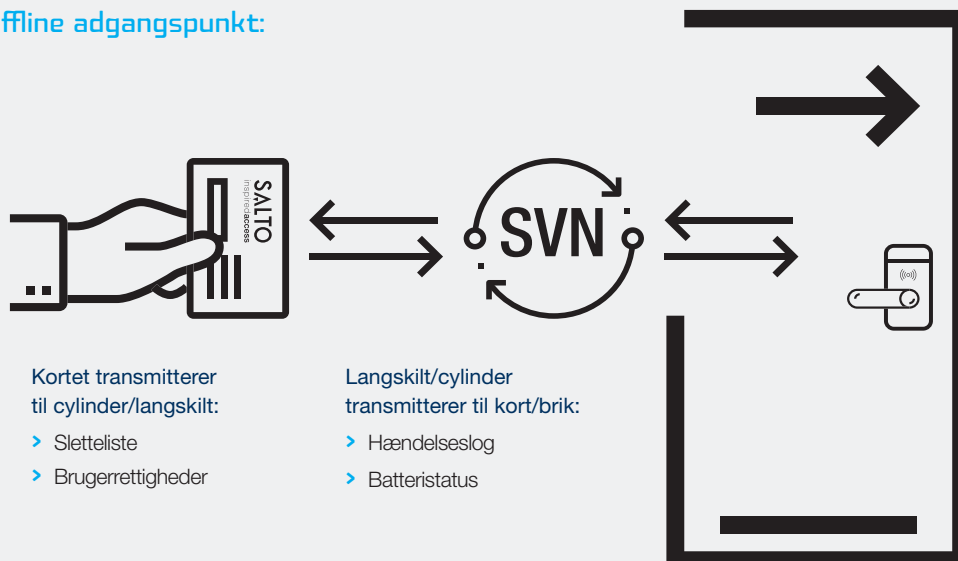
ffline adgangspunkt:

SALTO inspiredaccess

SVN

Kortet transmitterer til cylinder/langskilt:

› Sletteliste

› Brugerrettigheder

Langskilt/cylinder transmitterer til kort/brik:

› Hændelseslog

› Batteristatus